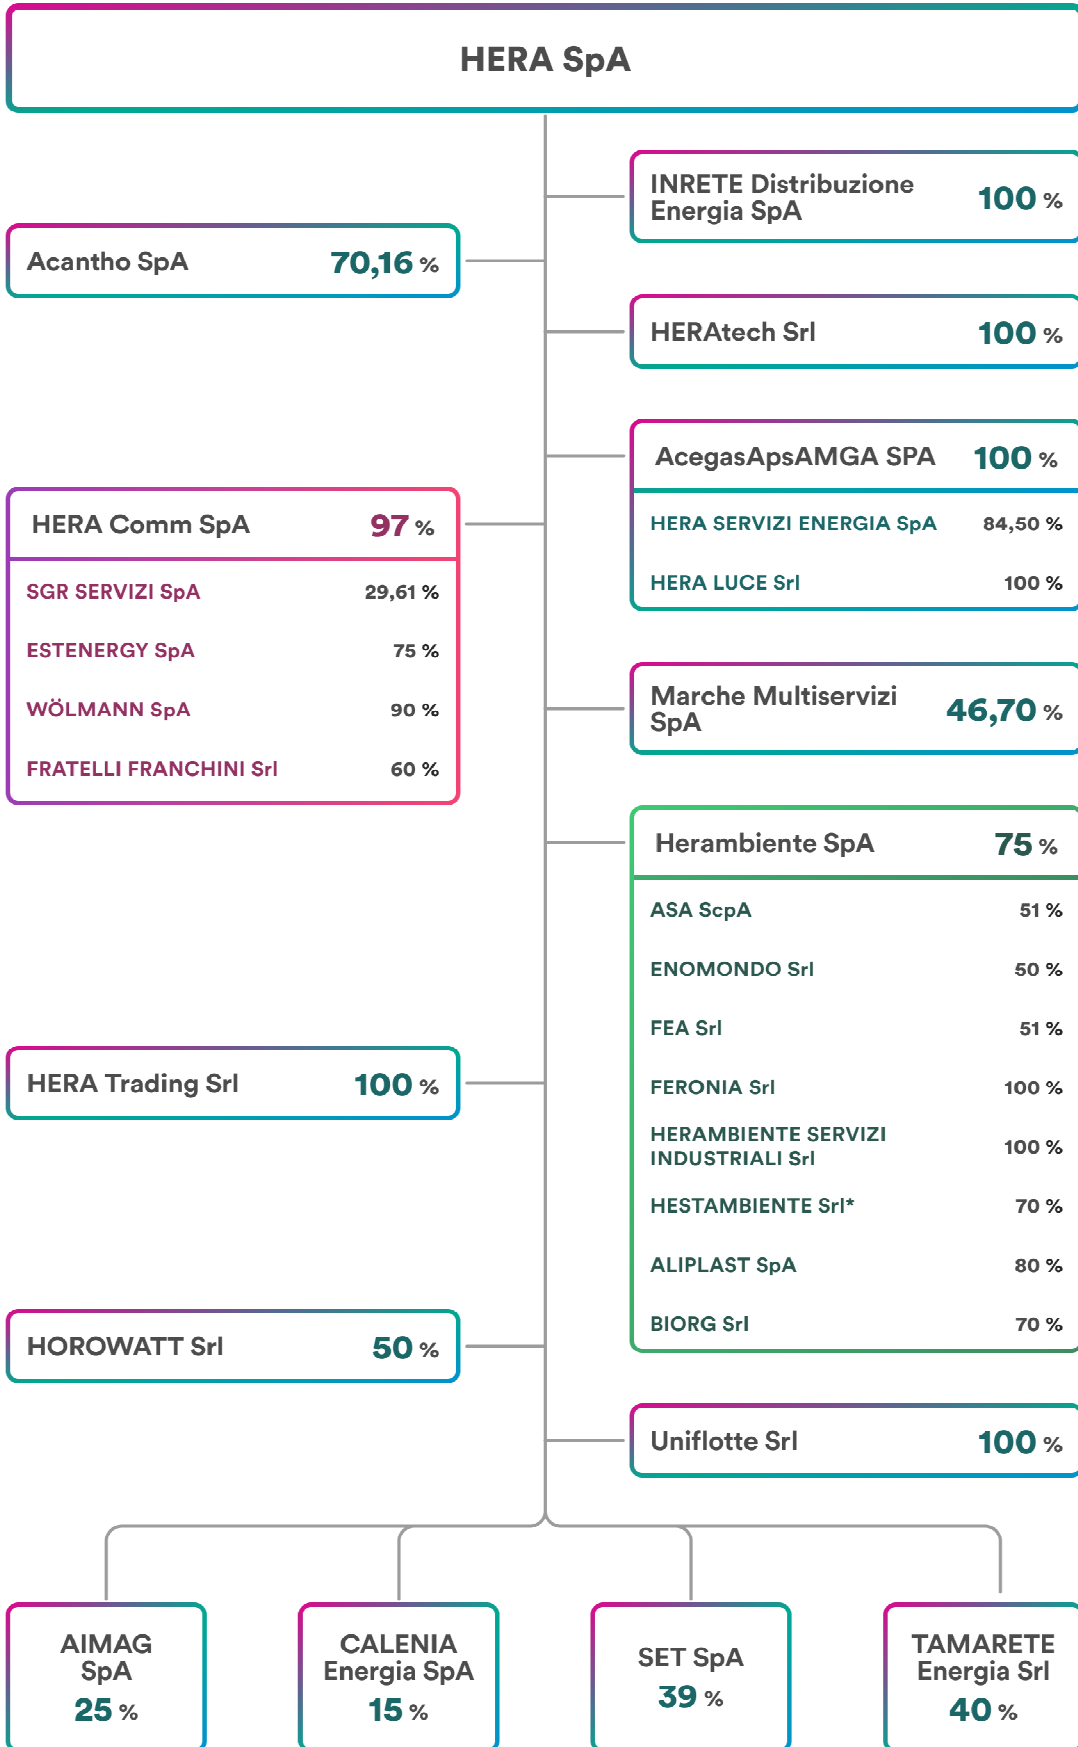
HERA SpA

INRETE Distribuzione Energia SpA 100 %

Acantho SpA 70,16 %

HERAtech Srl 100 %

AcegasApsAMGA SPA 100 %
HERA SERVIZI ENERGIA SpA 84,50 %
HERA LUCE Srl 100 %

HERA Comm SpA 97 %
SGR SERVIZI SpA 29,61 %
ESTENERGY SpA 75 %
WÖLMANN SpA 90 %
FRATELLI FRANCHINI Srl 60 %

Marche Multiservizi SpA 46,70 %

Herambiente SpA 75 %
ASA ScpA 51 %
ENOMONDO Srl 50 %
FEA Srl 51 %
FERONIA Srl 100 %
HERAMBIENTE SERVIZI INDUSTRIALI Srl 100 %
HESTAMBIENTE Srl* 70 %
ALIPLAST SpA 80 %
BIORG Srl 70 %

HERA Trading Srl 100 %

HOROWATT Srl 50 %

Uniflotte Srl 100 %

AIMAG SpA 25 %

CALENIA Energia SpA 15 %

SET SpA 39 %

TAMARETE Energia Srl 40 %